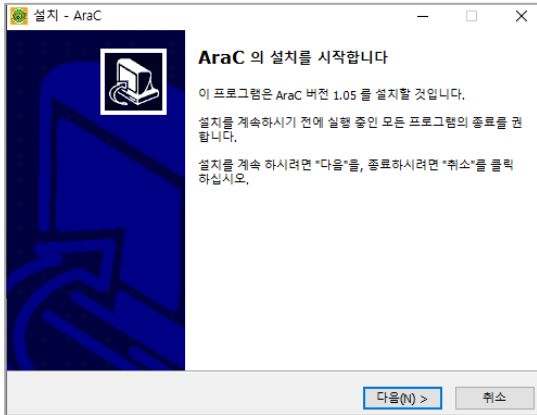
설치 - AraC

AraC 의 설치를 시작합니다

이 프로그램은 AraC 버전 1.05 를 설치할 것입니다.

설치를 계속하시기 전에 실행 중인 모든 프로그램의 종료를 권합니다.

설치를 계속 하시려면 "다음"을, 종료하시려면 "취소"를 클릭하십시오.

다음(N) >

취소